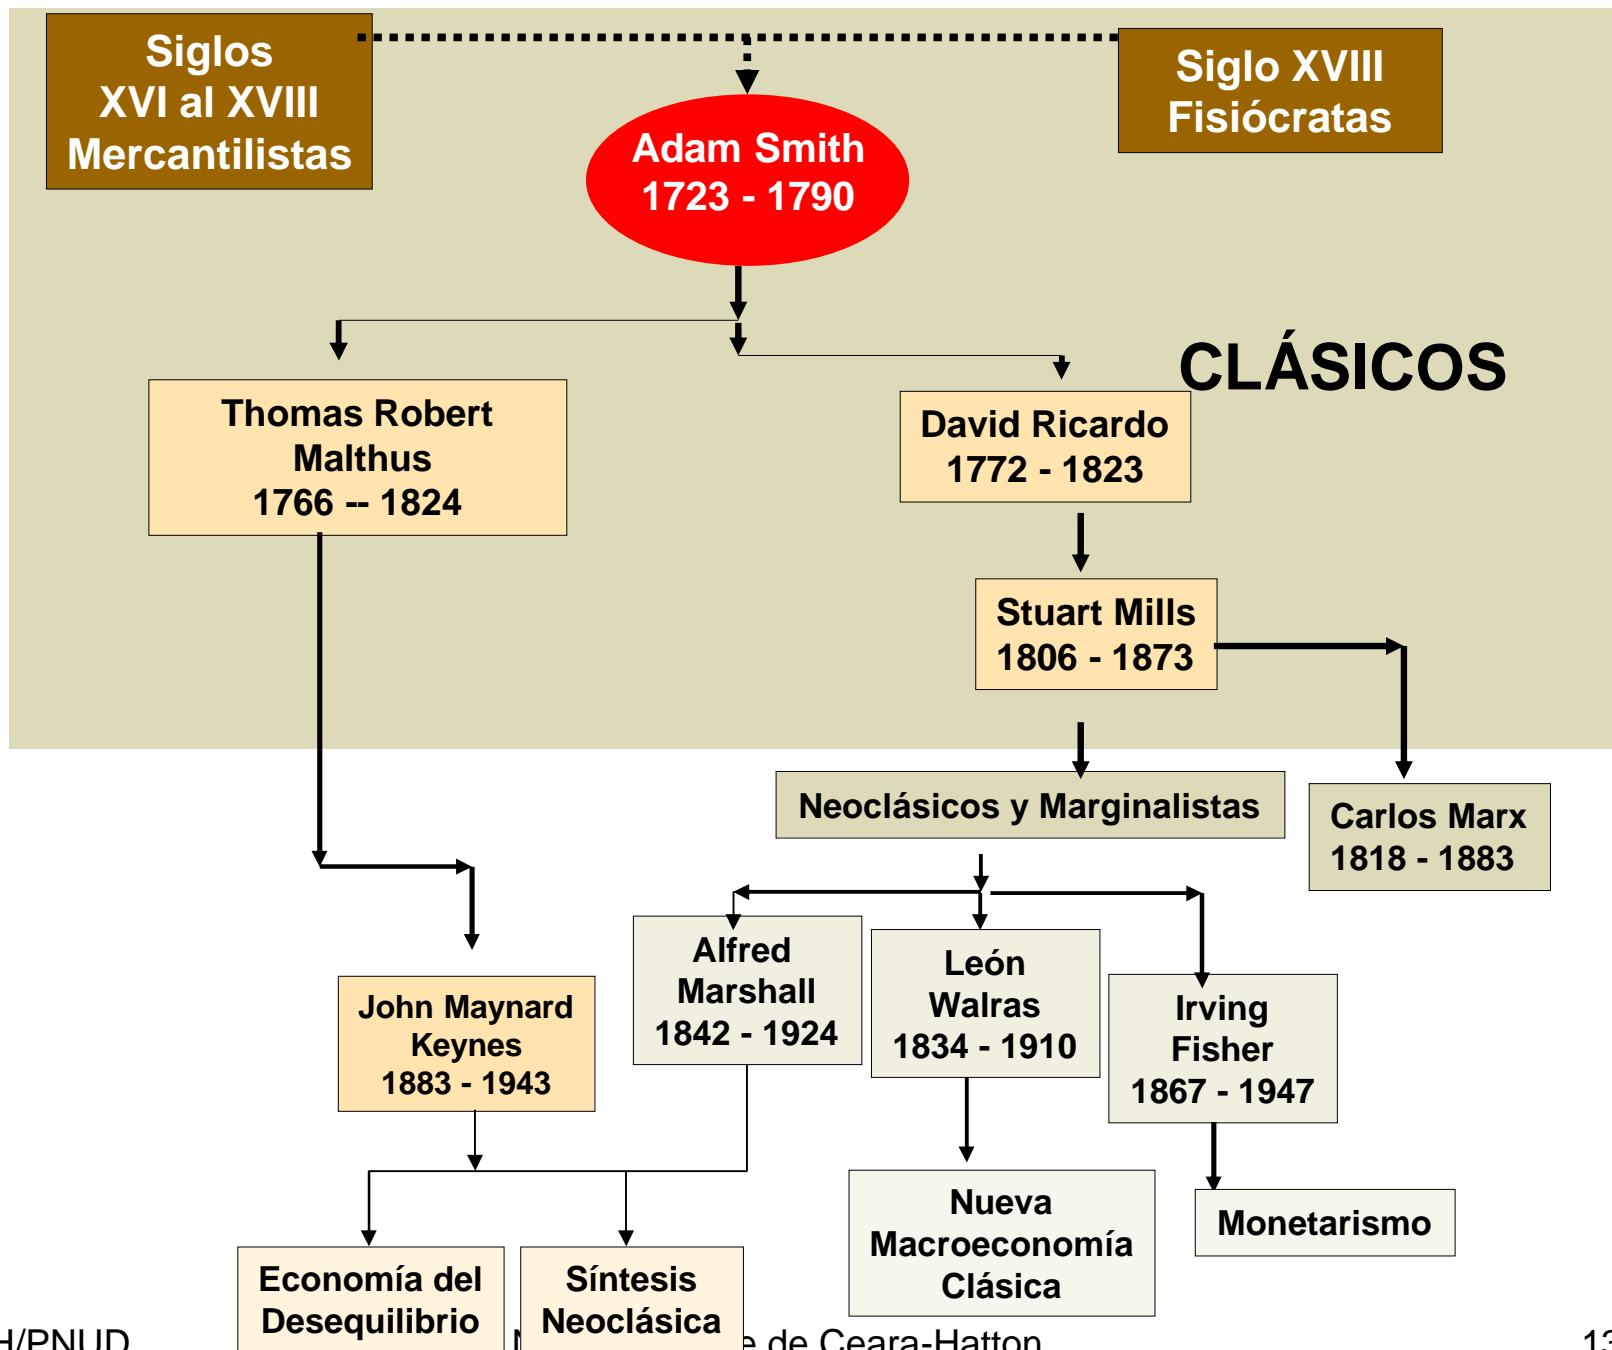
Siglos XVI al XVIII Mercantilistas

Adam Smith 1723 - 1790

Siglo XVIII Fisiócratas

CLÁSICOS

Thomas Robert Malthus 1766 -- 1824

David Ricardo 1772 - 1823

Stuart Mills 1806 - 1873

Neoclásicos y Marginalistas

Carlos Marx 1818 - 1883

John Maynard Keynes 1883 - 1943

Alfred Marshall 1842 - 1924

León Walras 1834 - 1910

Irving Fisher 1867 - 1947

Nueva Macroeconomía Clásica

Monetarismo

Economía del Desequilibrio

Síntesis Neoclásica

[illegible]H/PNUD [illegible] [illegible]e de Ceara-Hatton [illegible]